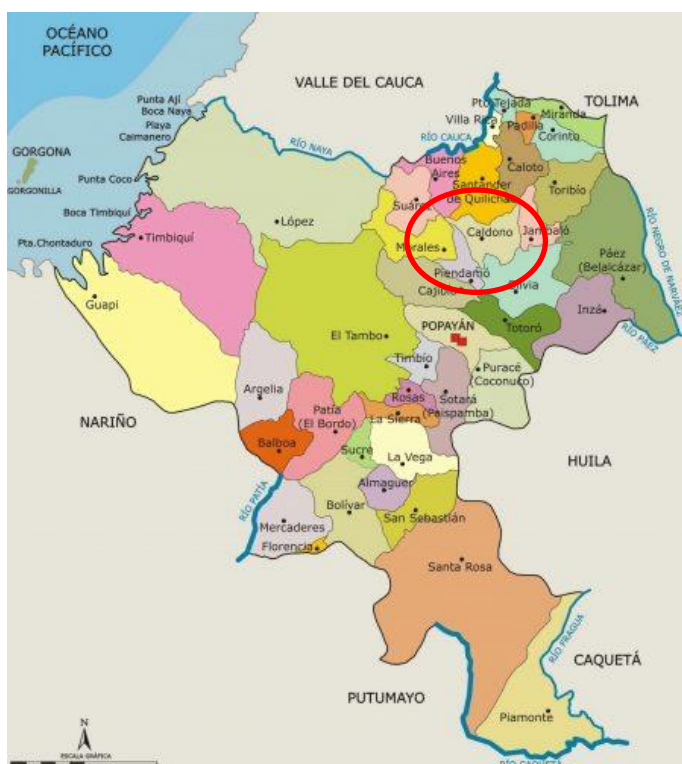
OCÉANO PACÍFICO

VALLE DEL CAUCA

TOLIMA

GORGONA

GORGONILLA

Punta Ají
Boca Naya
Playa
Calmanero

Punta Coco

Boca Timbiquí

Pta.Chontaduro

RÍO NAYA

RÍO CAUCA

Pto. Tejada
Villa Rica
Miranda
Padilla
Corinto
Caloto
Buenos Aires
Santander de Quilichao
Toribío
Suárez
Caldono
Jambaló
Morales
Páez (Belalcázar)
Piendamó
Cajibío
Silvia
Inzá
RÍO NEGRO DE NARVÁEZ
RÍO PÁEZ

Timbiquí
López
Guapi
El Tambo
POPAYÁN
Totoró
Timbío
Puracé (Coconuco)
Argelia
Rosas
Sotará (Paispamba)
Patía (El Bordo)
La Sierra
NARIÑO
Balboa
Sucre
La Vega
HUILA
Almaguer
RÍO PATÍA
Bolívar
Mercaderes
San Sebastián
Florencia
Santa Rosa
RÍO FRAGUA
CAQUETÁ
PUTUMAYO
Piamonte
N
ESCALA GRÁFICA